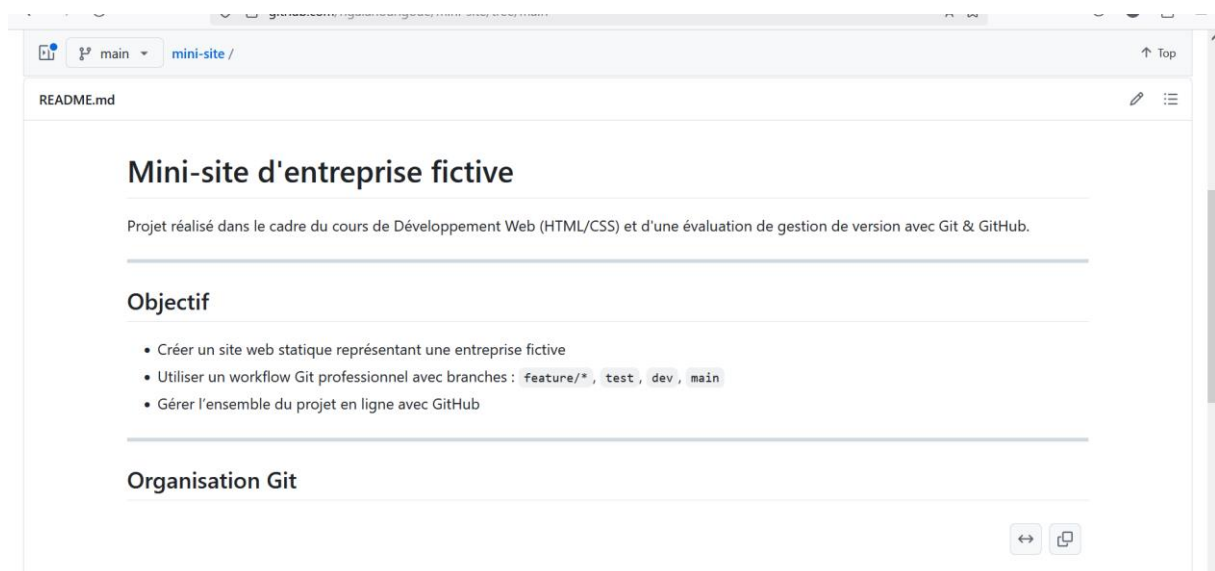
github.com/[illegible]/mini-site/tree/main

main
mini-site /
↑ Top

README.md

Mini-site d'entreprise fictive

Projet réalisé dans le cadre du cours de Développement Web (HTML/CSS) et d'une évaluation de gestion de version avec Git & GitHub.

Objectif

- Créer un site web statique représentant une entreprise fictive
- Utiliser un workflow Git professionnel avec branches : `feature/*`, `test`, `dev`, `main`
- Gérer l'ensemble du projet en ligne avec GitHub

Organisation Git